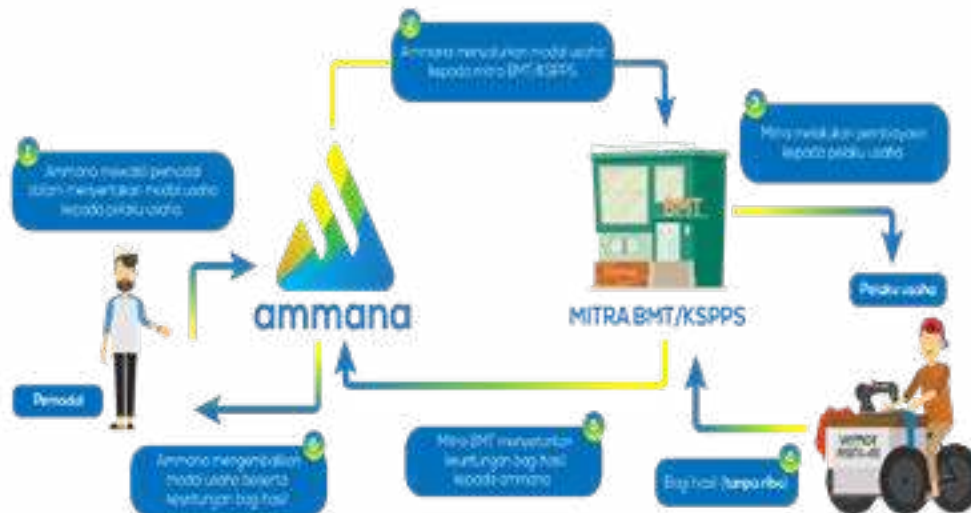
1
Ammana mewakili pemodal dalam menyalurkan modal usaha kepada pelaku usaha.

2
Ammana menyalurkan modal usaha kepada mitra BMT/KSPPS

3
Mitra melakukan pembiayaan kepada pelaku usaha

ammana

BMT

MITRA BMT/KSPPS

Pelaku usaha

Pemodal

6
Ammana mengembalikan modal usaha beserta keuntungan bag hasil

5
Mitra BMT menyetorkan keuntungan bag hasil kepada ammana

4
Bagi hasil (tanpa riba)

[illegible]